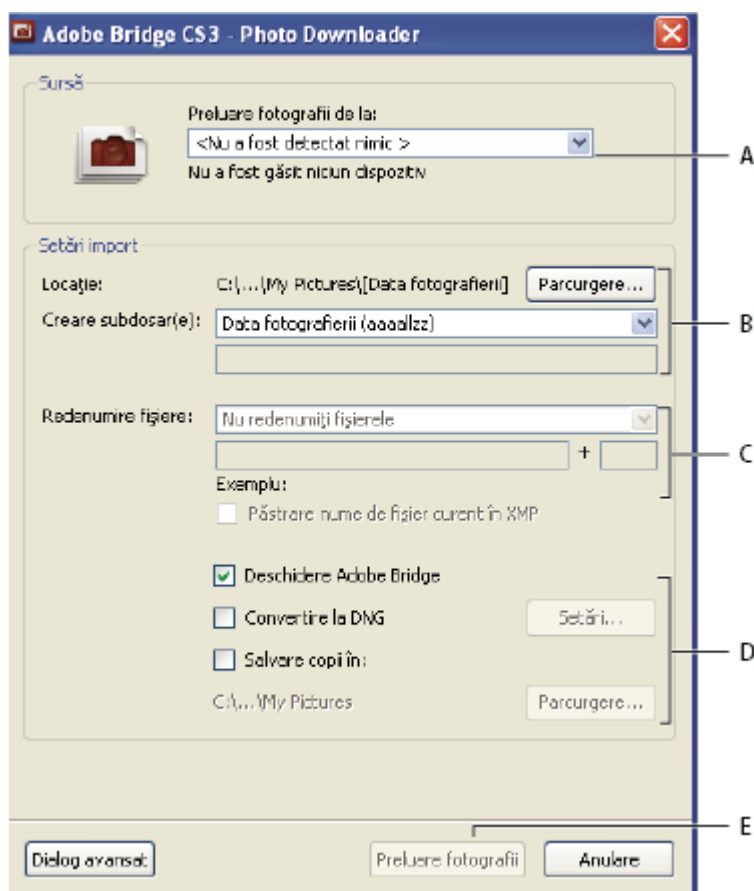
Adobe Bridge CS3 - Photo Downloader

Sursă

Preluare fotografii de la:

<Nu a fost detectat nimic >

Nu a fost găsit niciun dispozitiv

A

Setări import

Locație: C:\...\My Pictures\[Data fotografierii] Parcurgere...

Creare subdosar(e): Data fotografierii (aaaallzz)

B

Redenumire fișiere: Nu redenumiți fișierele

+

Exemplu:

Păstrare nume de fișier curent în XMP

C

Deschidere Adobe Bridge

Convertire la DNG Setări...

Salvare copii în:

C:\...\My Pictures Parcurgere...

D

E

Dialog avansat Preluare fotografii Anulare